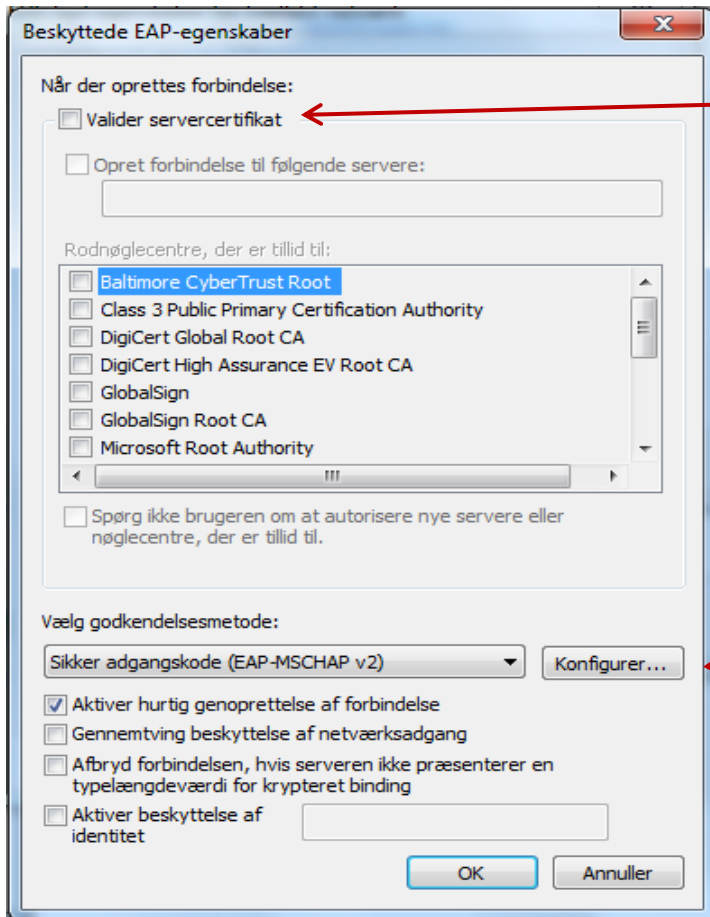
Beskyttede EAP-egenskaber

Når der oprettes forbindelse:

Valider servercertifikat

Opret forbindelse til følgende servere:

Rodnøglecentre, der er tillid til:

Baltimore CyberTrust Root
Class 3 Public Primary Certification Authority
DigiCert Global Root CA
DigiCert High Assurance EV Root CA
GlobalSign
GlobalSign Root CA
Microsoft Root Authority

Spørg ikke brugeren om at autorisere nye servere eller nøglecentre, der er tillid til.

Vælg godkendelsesmetode:

Sikker adgangskode (EAP-MSCHAP v2)

Konfigurer...

Aktiver hurtig genoprettelse af forbindelse

Gennemtving beskyttelse af netværksadgang

Afbryd forbindelsen, hvis serveren ikke præsenterer en typelængdeværdi for krypteret binding

Aktiver beskyttelse af identitet

OK

Annuller